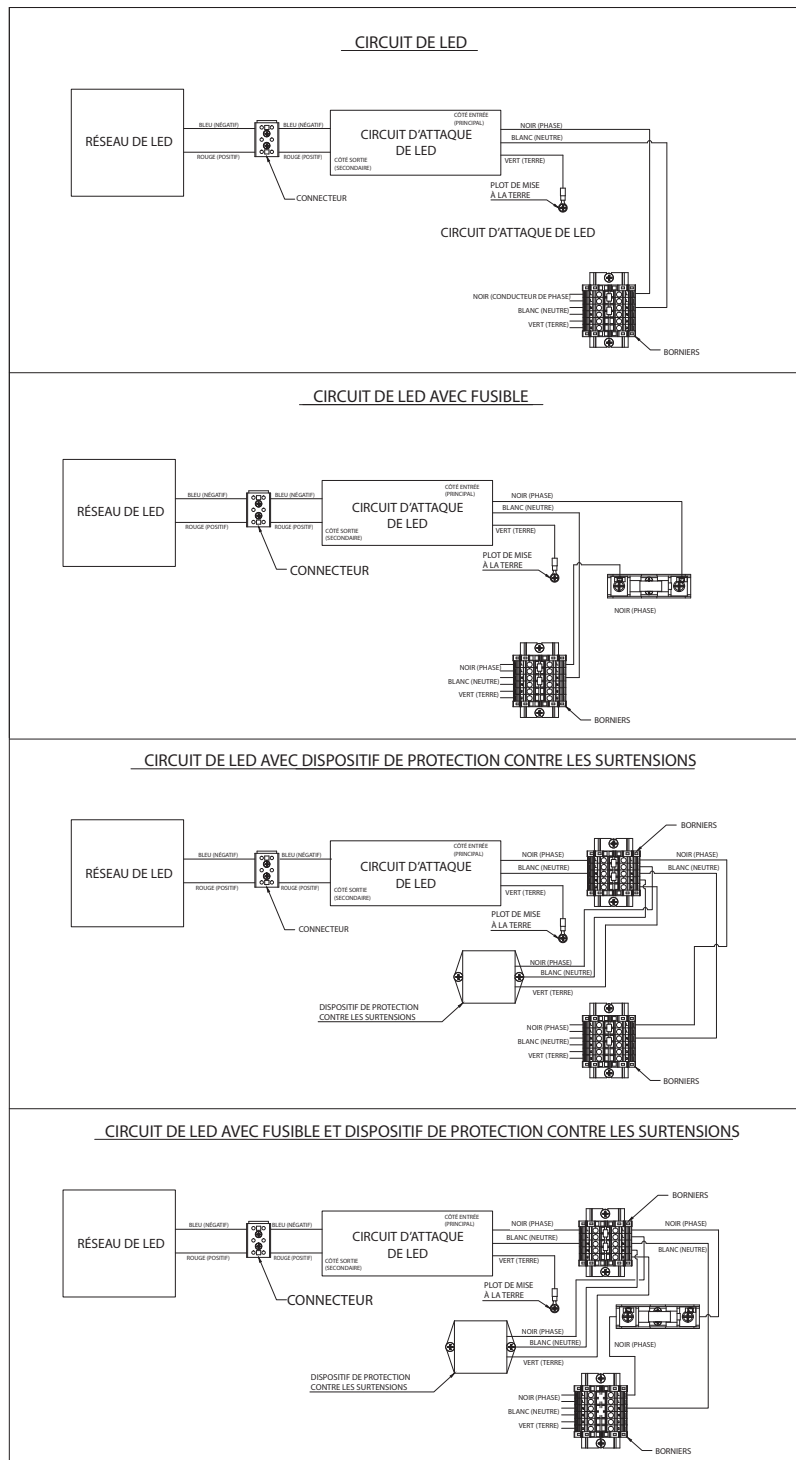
CIRCUIT DE LED

RÉSEAU DE LED

BLEU (NÉGATIF)
ROUGE (POSITIF)
BLEU (NÉGATIF)
ROUGE (POSITIF)

CONNECTEUR

CÔTÉ ENTRÉE (PRINCIPAL)
CIRCUIT D'ATTAQUE DE LED
CÔTÉ SORTIE (SECONDAIRE)

NOIR (PHASE)
BLANC (NEUTRE)
VERT (TERRE)

PLOT DE MISE À LA TERRE

CIRCUIT D'ATTAQUE DE LED

NOIR (CONDUCTEUR DE PHASE)
BLANC (NEUTRE)
VERT (TERRE)

BORNIERS

CIRCUIT DE LED AVEC FUSIBLE

RÉSEAU DE LED

BLEU (NÉGATIF)
ROUGE (POSITIF)
BLEU (NÉGATIF)
ROUGE (POSITIF)

CONNECTEUR

CÔTÉ ENTRÉE (PRINCIPAL)
CIRCUIT D'ATTAQUE DE LED
CÔTÉ SORTIE (SECONDAIRE)

NOIR (PHASE)
BLANC (NEUTRE)
VERT (TERRE)

PLOT DE MISE À LA TERRE

NOIR (PHASE)

NOIR (PHASE)
BLANC (NEUTRE)
VERT (TERRE)

BORNIERS

CIRCUIT DE LED AVEC DISPOSITIF DE PROTECTION CONTRE LES SURTENSIONS

RÉSEAU DE LED

BLEU (NÉGATIF)
ROUGE (POSITIF)
BLEU (NÉGATIF)
ROUGE (POSITIF)

CONNECTEUR

CÔTÉ ENTRÉE (PRINCIPAL)
CIRCUIT D'ATTAQUE DE LED
CÔTÉ SORTIE (SECONDAIRE)

NOIR (PHASE)
BLANC (NEUTRE)
VERT (TERRE)

BORNIERS

NOIR (PHASE)
BLANC (NEUTRE)

PLOT DE MISE À LA TERRE

NOIR (PHASE)
BLANC (NEUTRE)
VERT (TERRE)

DISPOSITIF DE PROTECTION CONTRE LES SURTENSIONS

NOIR (PHASE)
BLANC (NEUTRE)
VERT (TERRE)

BORNIERS

CIRCUIT DE LED AVEC FUSIBLE ET DISPOSITIF DE PROTECTION CONTRE LES SURTENSIONS

RÉSEAU DE LED

BLEU (NÉGATIF)
ROUGE (POSITIF)
BLEU (NÉGATIF)
ROUGE (POSITIF)

CONNECTEUR

CÔTÉ ENTRÉE (PRINCIPAL)
CIRCUIT D'ATTAQUE DE LED
CÔTÉ SORTIE (SECONDAIRE)

NOIR (PHASE)
BLANC (NEUTRE)
VERT (TERRE)

BORNIERS

NOIR (PHASE)
BLANC (NEUTRE)

PLOT DE MISE À LA TERRE

NOIR (PHASE)
BLANC (NEUTRE)
VERT (TERRE)

NOIR (PHASE)

DISPOSITIF DE PROTECTION CONTRE LES SURTENSIONS

NOIR (PHASE)
BLANC (NEUTRE)
VERT (TERRE)

BORNIERS